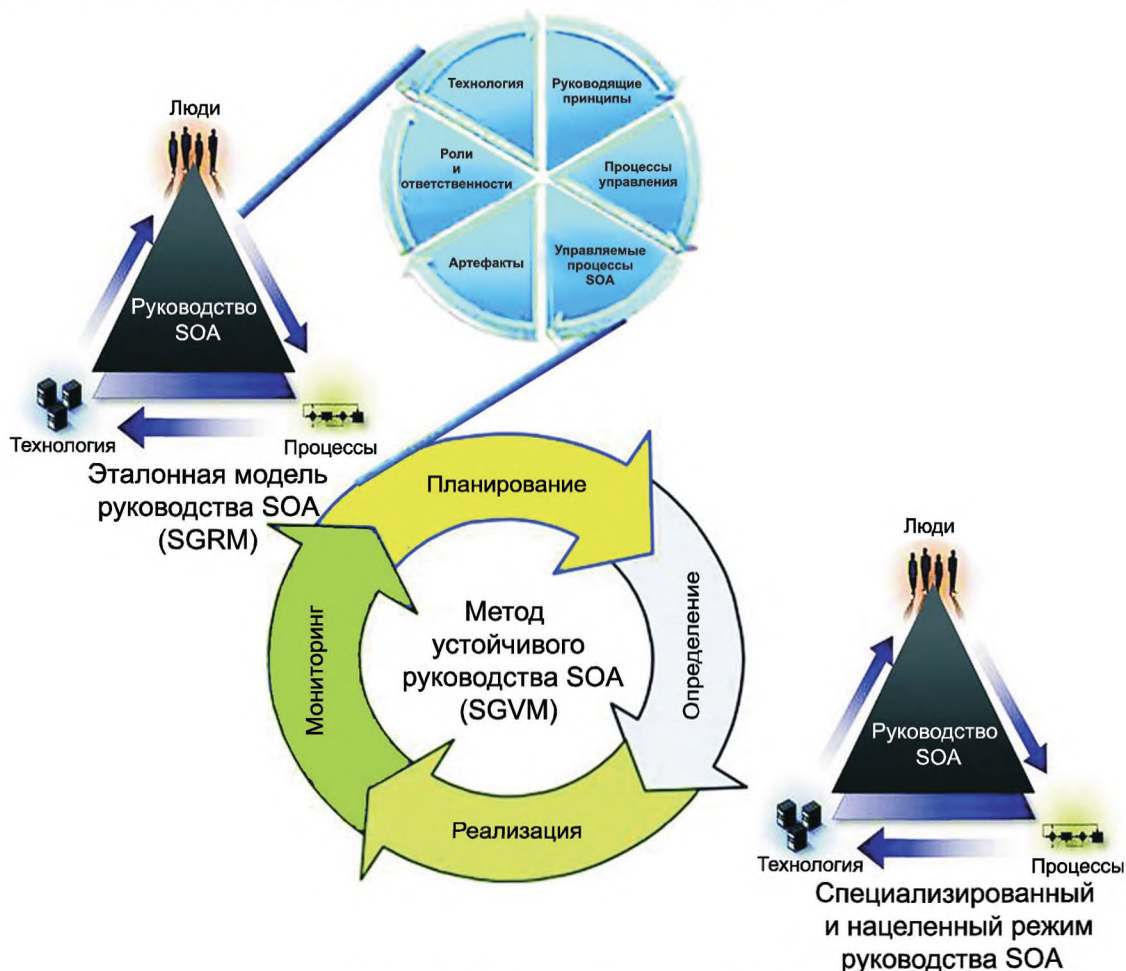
Люди

Руководство SOA

Технология

Процессы

Эталонная модель руководства SOA (SGRM)

Технология

Руководящие принципы

Роли и ответственности

Процессы управления

Артефакты

Управляемые процессы SOA

Планирование

Определение

Реализация

Мониторинг

Метод устойчивого руководства SOA (SGVM)

Люди

Руководство SOA

Технология

Процессы

Специализированный и нацеленный режим руководства SOA